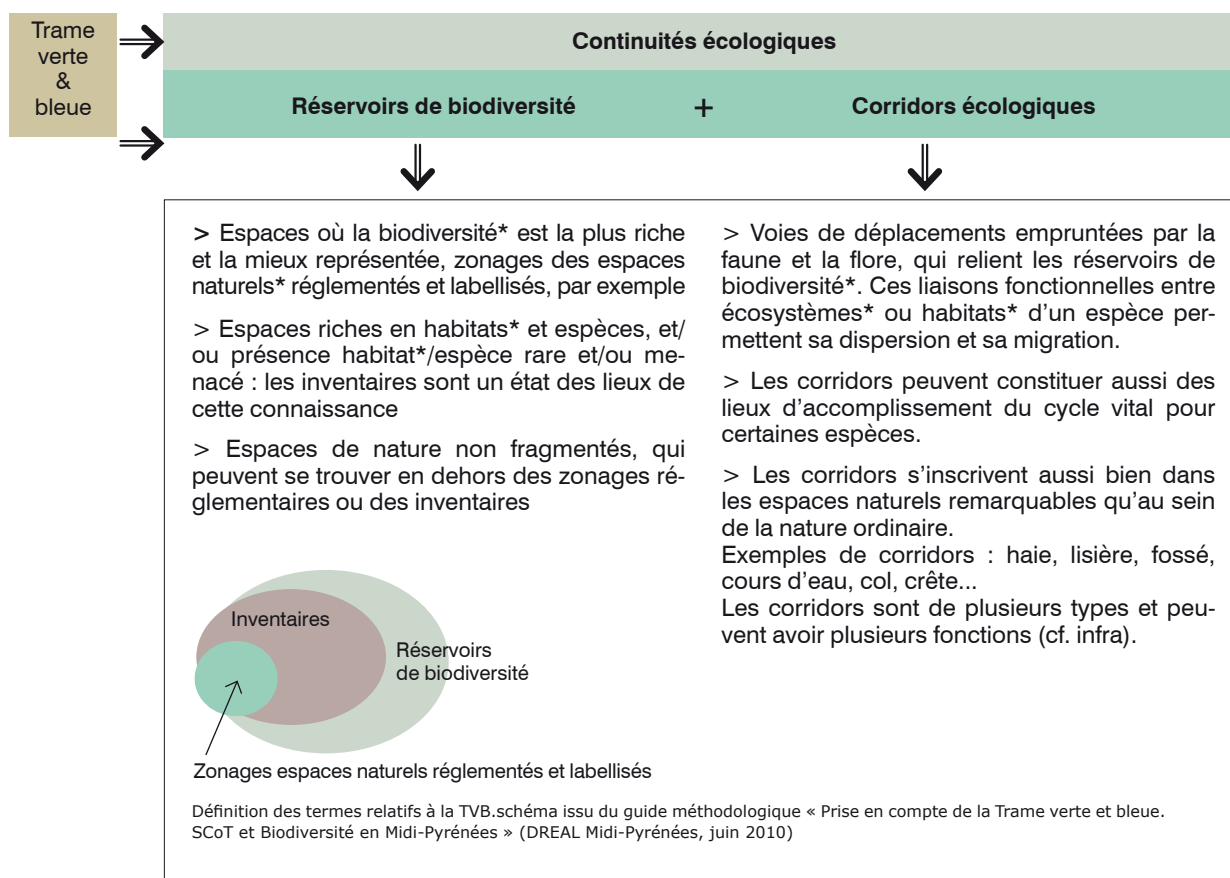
Trame verte & bleue

Continuités écologiques

Réservoirs de biodiversité + Corridors écologiques

> Espaces où la biodiversité* est la plus riche et la mieux représentée, zonages des espaces naturels* réglementés et labellisés, par exemple

> Espaces riches en habitats* et espèces, et/ou présence habitat*/espèce rare et/ou menacé : les inventaires sont un état des lieux de cette connaissance

> Espaces de nature non fragmentés, qui peuvent se trouver en dehors des zonages réglementaires ou des inventaires

Inventaires

Réservoirs de biodiversité

Zonages espaces naturels réglementés et labellisés

> Voies de déplacements empruntées par la faune et la flore, qui relient les réservoirs de biodiversité*. Ces liaisons fonctionnelles entre écosystèmes* ou habitats* d'un espèce permettent sa dispersion et sa migration.

> Les corridors peuvent constituer aussi des lieux d'accomplissement du cycle vital pour certaines espèces.

> Les corridors s'inscrivent aussi bien dans les espaces naturels remarquables qu'au sein de la nature ordinaire.
Exemples de corridors : haie, lisière, fossé, cours d'eau, col, crête...
Les corridors sont de plusieurs types et peuvent avoir plusieurs fonctions (cf. infra).

Définition des termes relatifs à la TVB.schéma issu du guide méthodologique « Prise en compte de la Trame verte et bleue. SCoT et Biodiversité en Midi-Pyrénées » (DREAL Midi-Pyrénées, juin 2010)